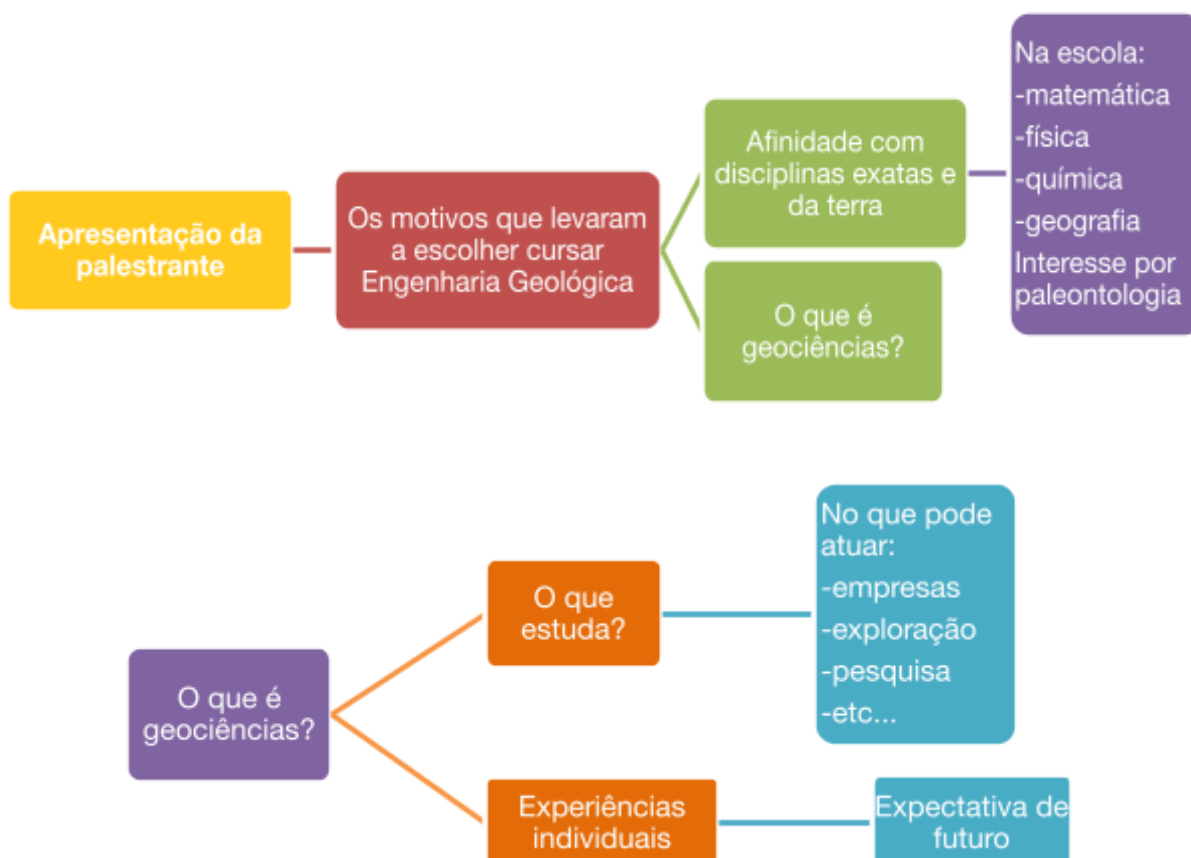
Apresentação da palestrante

Os motivos que levaram a escolher cursar Engenharia Geológica

Afinidade com disciplinas exatas e da terra

Na escola:
-matemática
-física
-química
-geografia
Interesse por paleontologia

O que é geociências?

O que é geociências?

O que estuda?

No que pode atuar:
-empresas
-exploração
-pesquisa
-etc...

Experiências individuais

Expectativa de futuro